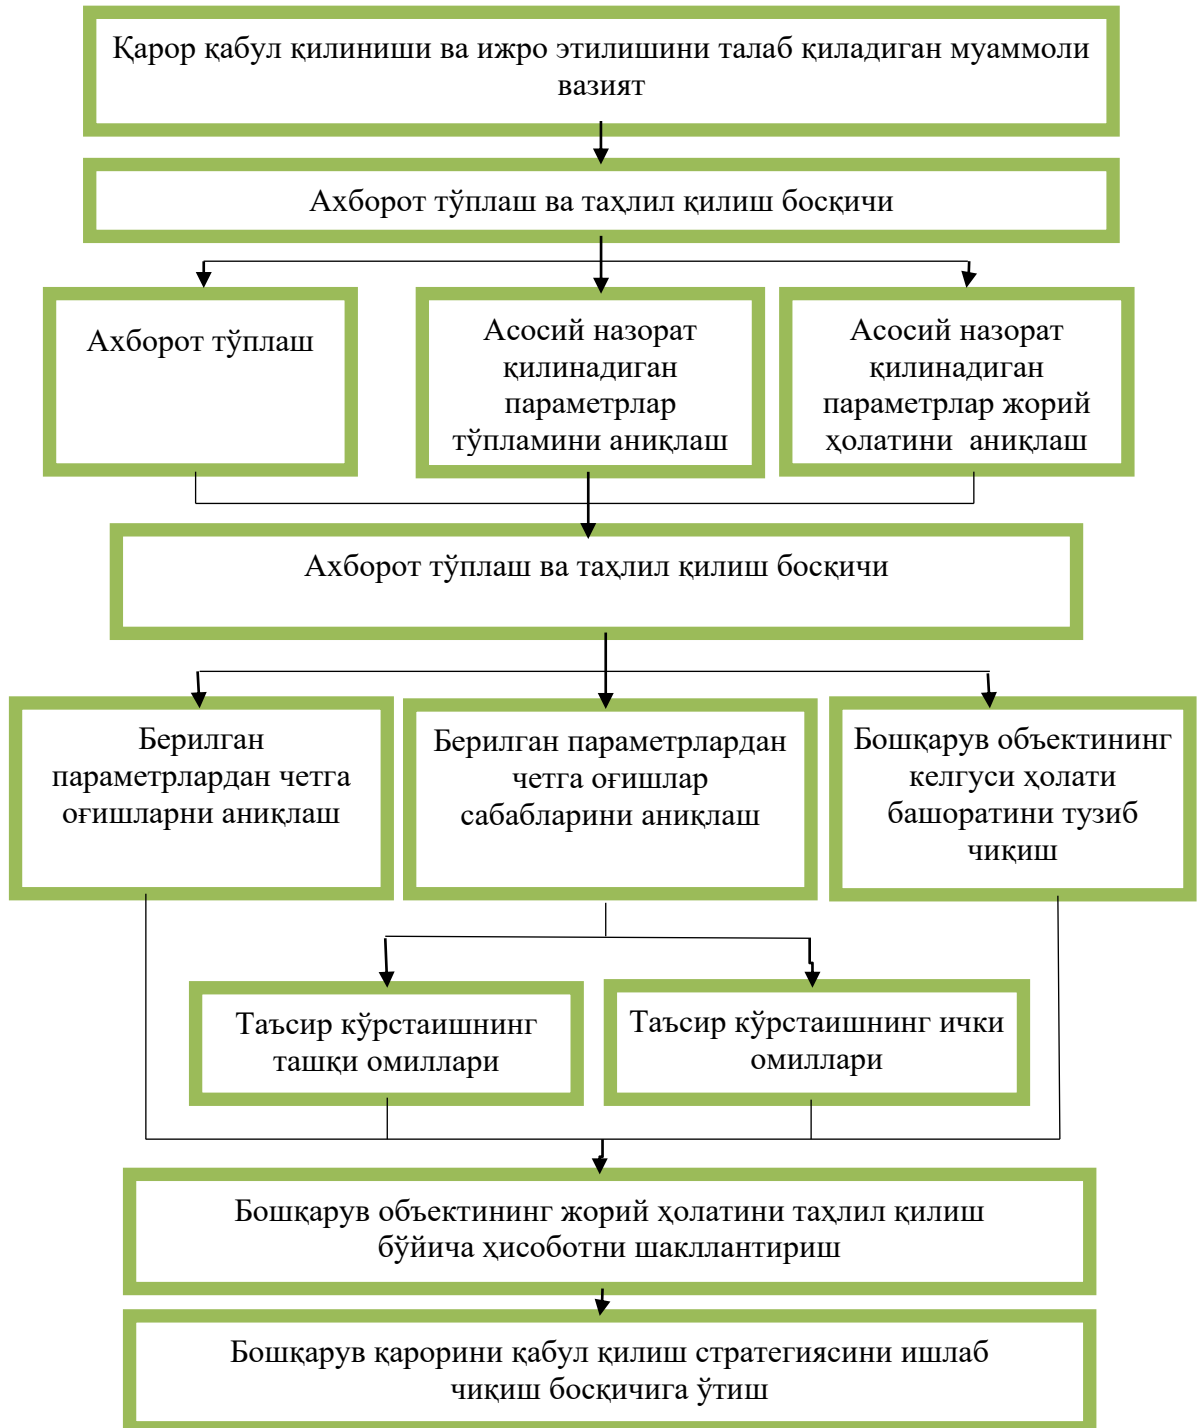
Қарор қабул қилиниши ва ижро этилишини талаб қиладиган муаммоли вазият

Ахборот тўплаш ва таҳлил қилиш босқичи

Ахборот тўплаш

Асосий назорат қилинадиган параметрлар тўпламини аниқлаш

Асосий назорат қилинадиган параметрлар жорий ҳолатини аниқлаш

Ахборот тўплаш ва таҳлил қилиш босқичи

Берилган параметрлардан четга оғишларни аниқлаш

Берилган параметрлардан четга оғишлар сабабларини аниқлаш

Бошқарув объектининг келгуси ҳолати башоратини тузиб чиқиш

Таъсир кўрстаишнинг ташқи омиллари

Таъсир кўрстаишнинг ички омиллари

Бошқарув объектининг жорий ҳолатини таҳлил қилиш бўйича ҳисоботни шакллантириш

Бошқарув қарорини қабул қилиш стратегиясини ишлаб чиқиш босқичига ўтиш